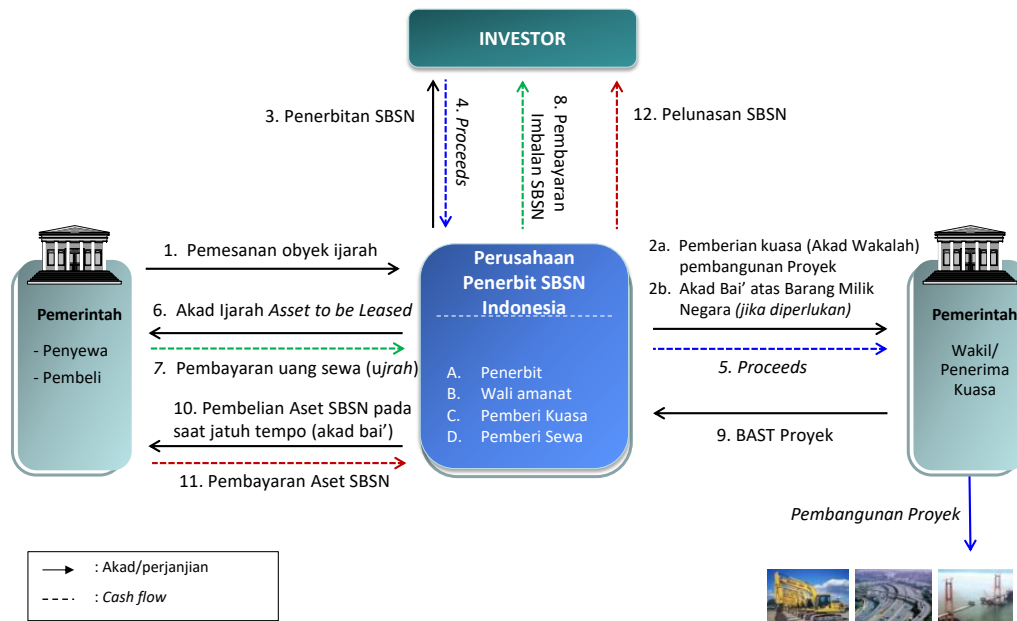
INVESTOR

3. Penerbitan SBSN

4. *Proceeds*

8. Pembayaran Imbalan SBSN

12. Pelunasan SBSN

Pemerintah

- Penyewa
- Pembeli

1. Pemesanan obyek ijarah

6. Akad Ijarah *Asset to be Leased*

*7.* Pembayaran uang sewa (u*jrah*)

10. Pembelian Aset SBSN pada saat jatuh tempo (akad bai')

11. Pembayaran Aset SBSN

Perusahaan Penerbit SBSN Indonesia

A. Penerbit
B. Wali amanat
C. Pemberi Kuasa
D. Pemberi Sewa

2a. Pemberian kuasa (Akad Wakalah) pembangunan Proyek

2b. Akad Bai' atas Barang Milik Negara *(jika diperlukan)*

*5. Proceeds*

9. BAST Proyek

Pemerintah

Wakil/ Penerima Kuasa

*Pembangunan Proyek*

: Akad/perjanjian

: *Cash flow*